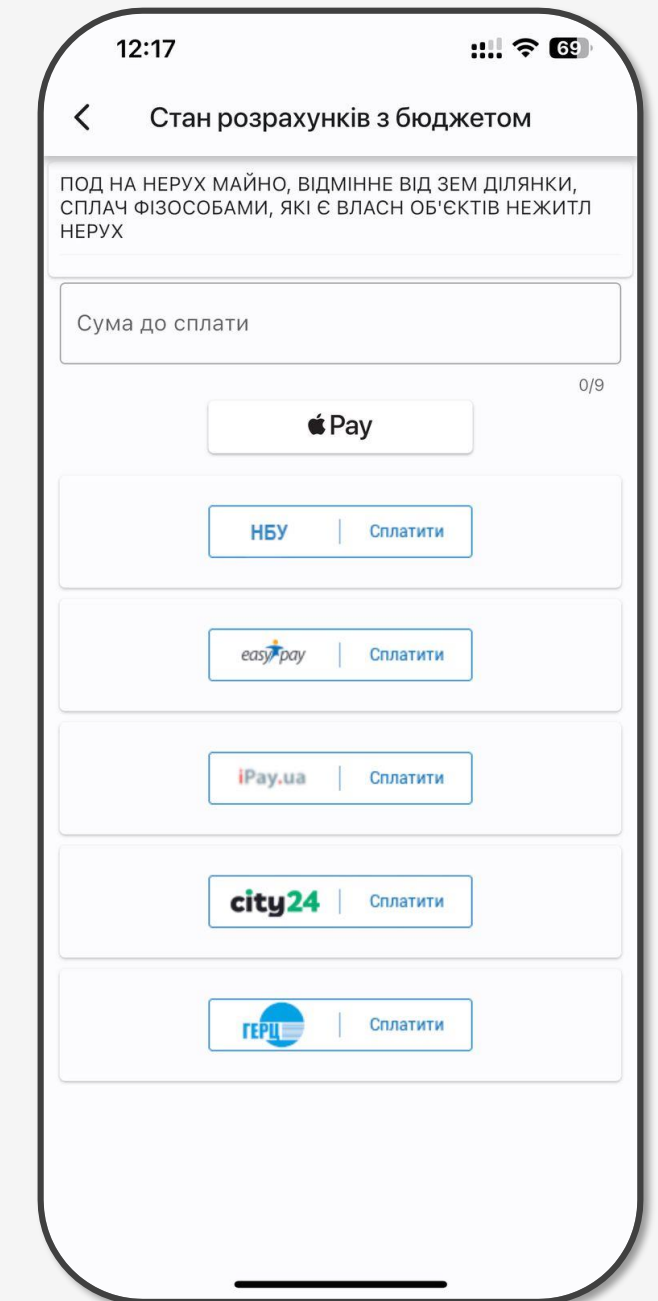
12:17

69

<

Стан розрахунків з бюджетом

ПОД НА НЕРУХ МАЙНО, ВІДМІННЕ ВІД ЗЕМ ДІЛЯНКИ, СПЛАЧ ФІЗОСОБАМИ, ЯКІ Є ВЛАСН ОБ'ЄКТІВ НЕЖИТЛ НЕРУХ

Сума до сплати

0/9

Pay

НБУ | Сплатити

easypay | Сплатити

iPay.ua | Сплатити

city24 | Сплатити

ГЕРЦ | Сплатити